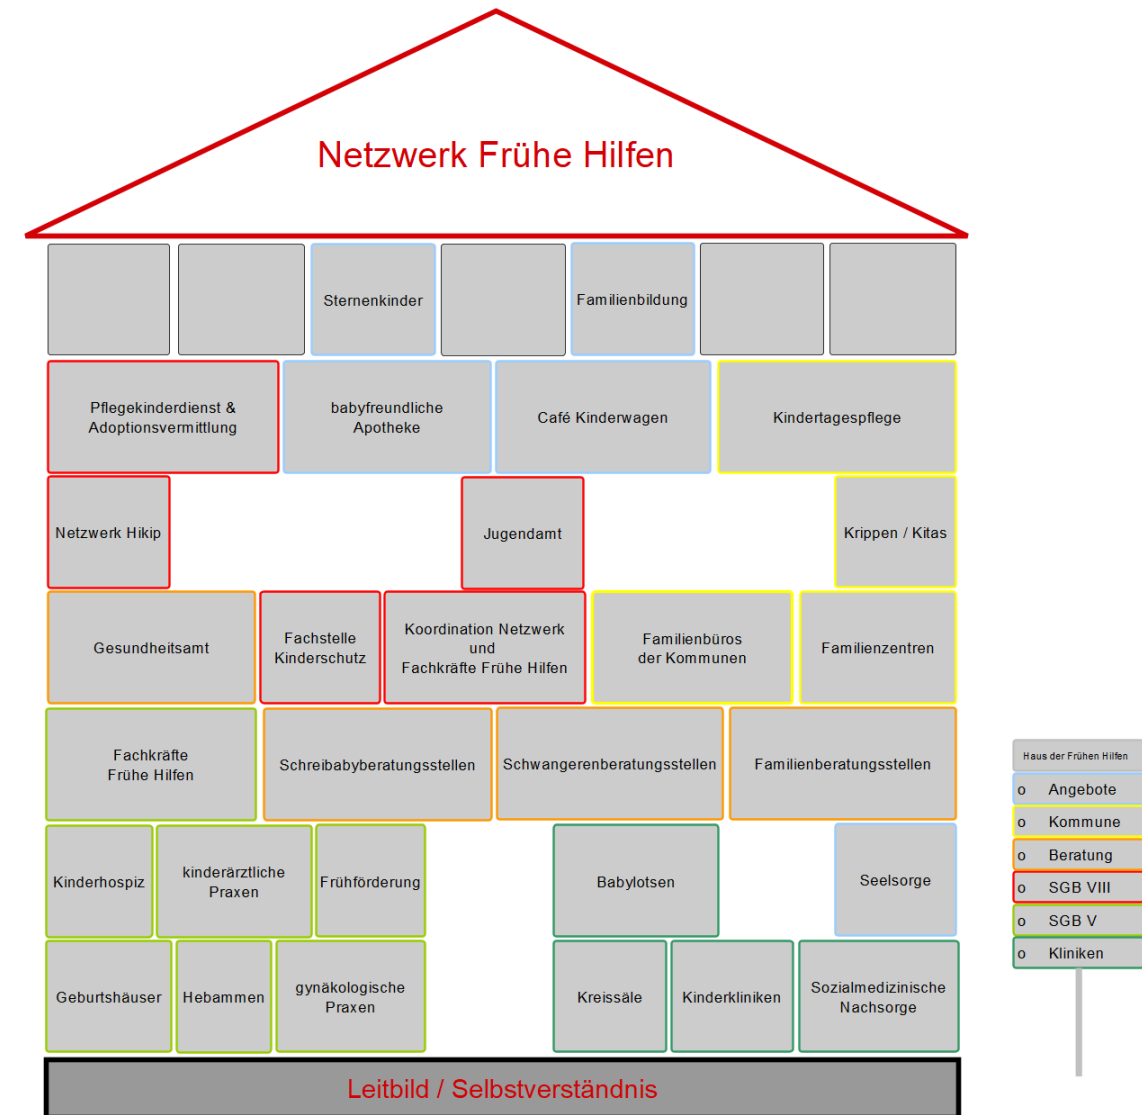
Netzwerk Frühe Hilfen

Sternenkinder

Familienbildung

Pflegekinderdienst & Adoptionsvermittlung

babyfreundliche Apotheke

Café Kinderwagen

Kindertagespflege

Netzwerk Hikip

Jugendamt

Krippen / Kitas

Gesundheitsamt

Fachstelle Kinderschutz

Koordination Netzwerk und Fachkräfte Frühe Hilfen

Familienbüros der Kommunen

Familienzentren

Fachkräfte Frühe Hilfen

Schreibabyberatungsstellen

Schwangerenberatungsstellen

Familienberatungsstellen

Kinderhospiz

kinderärztliche Praxen

Frühförderung

Babylotsen

Seelsorge

Geburtshäuser

Hebammen

gynäkologische Praxen

Kreissäle

Kinderkliniken

Sozialmedizinische Nachsorge

Leitbild / Selbstverständnis

Haus der Frühen Hilfen
o Angebote
o Kommune
o Beratung
o SGB VIII
o SGB V
o Kliniken